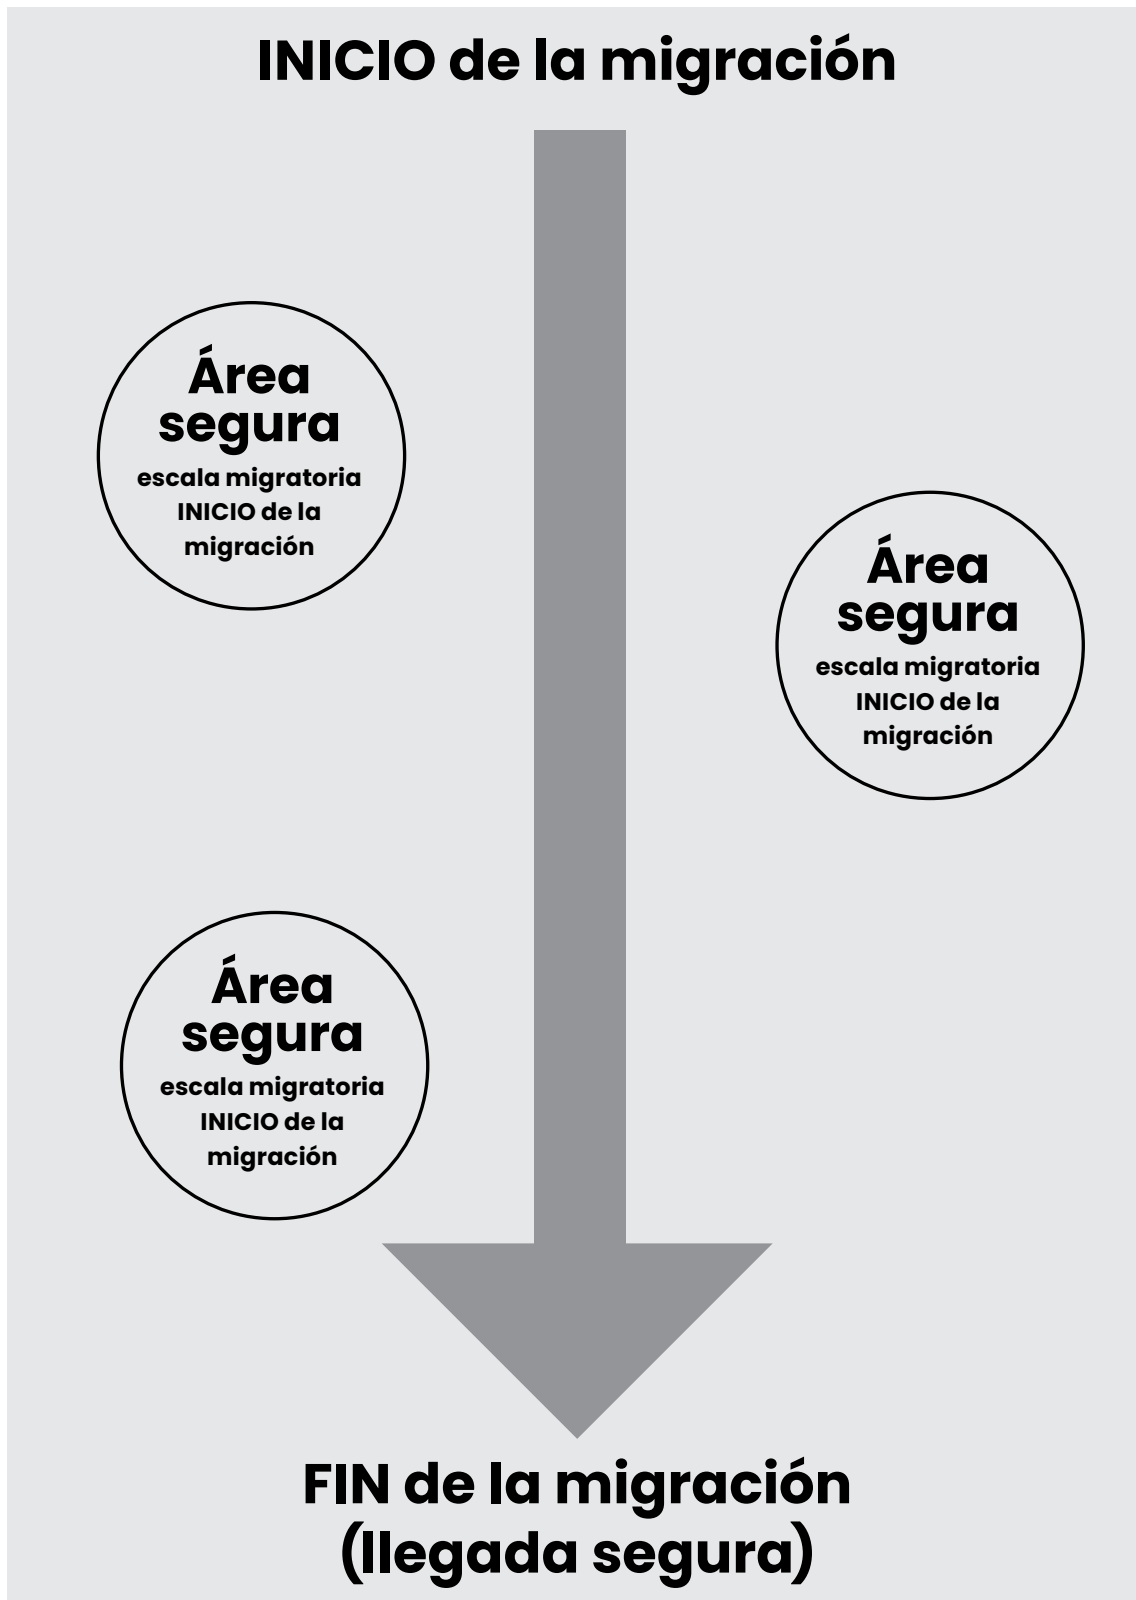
INICIO de la migración

Área segura
escala migratoria INICIO de la migración

Área segura
escala migratoria INICIO de la migración

Área segura
escala migratoria INICIO de la migración

FIN de la migración (llegada segura)